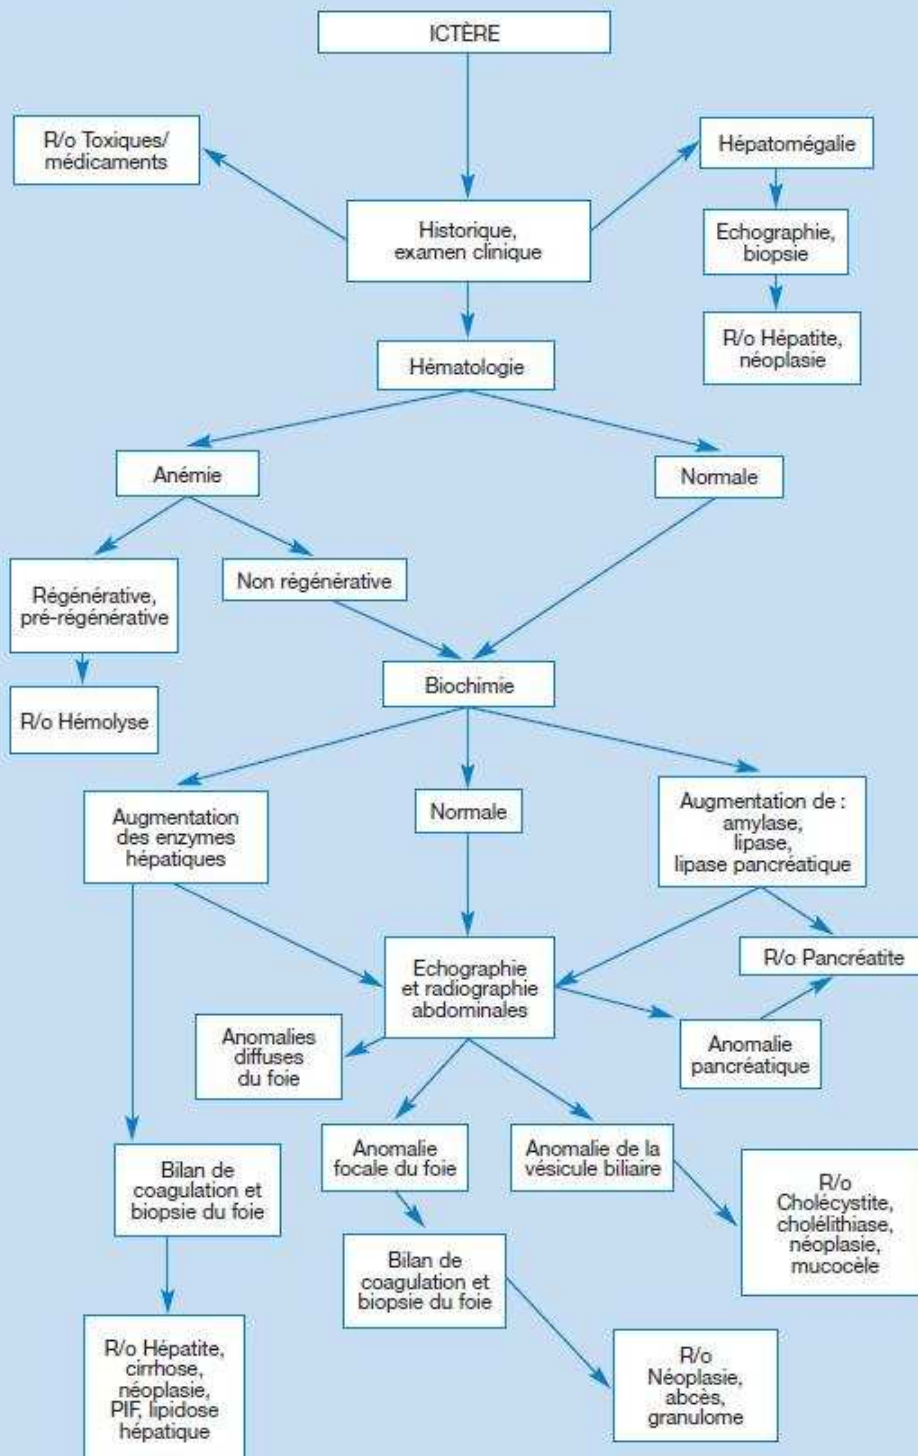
ICTÈRE

R/o Toxiques/ médicaments

Historique, examen clinique

Hépatomégalie

Echographie, biopsie

R/o Hépatite, néoplasie

Hématologie

Anémie

Normale

Régénérative, pré-régénérative

Non régénérative

R/o Hémolyse

Biochimie

Augmentation des enzymes hépatiques

Normale

Augmentation de : amylase, lipase, lipase pancréatique

Echographie et radiographie abdominales

R/o Pancréatite

Anomalies diffuses du foie

Anomalie pancréatique

Bilan de coagulation et biopsie du foie

Anomalie focale du foie

Anomalie de la vésicule biliaire

R/o Cholécystite, cholélithiase, néoplasie, mucocèle

Bilan de coagulation et biopsie du foie

R/o Hépatite, cirrhose, néoplasie, PIF, lipidose hépatique

R/o Néoplasie, abcès, granulome